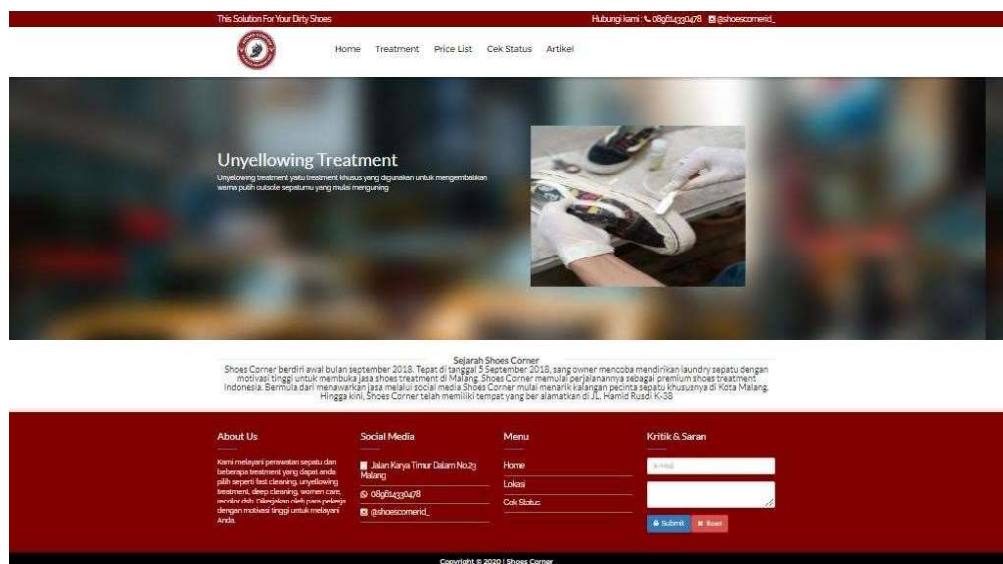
This Solution For Your Dirty Shoes

Hubungi kami : 089614330478 @shoescornerid_

Home Treatment Price List Cek Status Artikel

Unyellowing Treatment

Unyelowing treatment yaitu treatment khusus yang digunakan untuk mengembalikan warna putih outsole sepatumu yang mulai menguning

Sejarah Shoes Corner

Shoes Corner berdiri awal bulan september 2018. Tepat di tanggal 5 September 2018, sang owner mencoba mendirikan laundry sepatu dengan motivasi tinggi untuk membuka jasa shoes treatment di Malang. Shoes Corner memulai perjalanannya sebagai premium shoes treatment Indonesia. Bermula dari menawarkan jasa melalui social media Shoes Corner mulai menarik kalangan pecinta sepatu khususnya di Kota Malang. Hingga kini, Shoes Corner telah memiliki tempat yang ber alamatkan di JL. Hamid Rusdi K-38

About Us

Kami melayani perawatan sepatu dan beberapa treatment yang dapat anda pilih seperti fast cleaning, unyellowing treatment, deep cleaning, women care, recolor dsb. Dikerjakan oleh para pekerja dengan motivasi tinggi untuk melayani Anda.

Social Media

Jalan Karya Timur Dalam No.23 Malang

089614330478

@shoescornerid_

Menu

Home

Lokasi

Cek Status

Kritik & Saran

E-Mail

Submit Reset

Copyright © 2020 | Shoes Corner